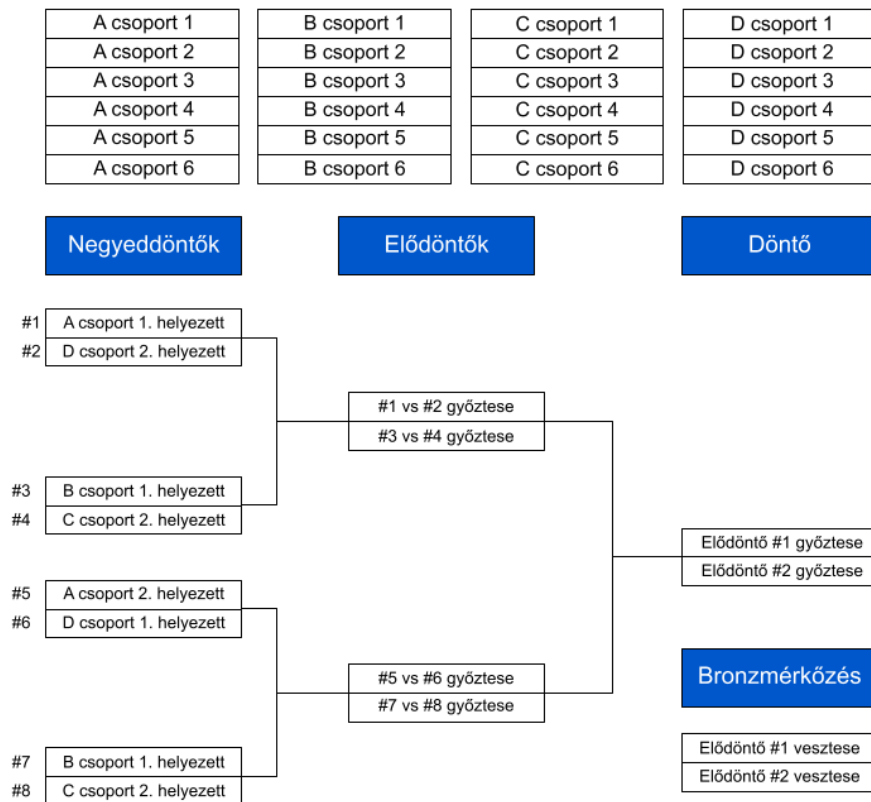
| A csoport 1 |
|---|
| A csoport 2 |
| A csoport 3 |
| A csoport 4 |
| A csoport 5 |
| A csoport 6 |

| B csoport 1 |
|---|
| B csoport 2 |
| B csoport 3 |
| B csoport 4 |
| B csoport 5 |
| B csoport 6 |

| C csoport 1 |
|---|
| C csoport 2 |
| C csoport 3 |
| C csoport 4 |
| C csoport 5 |
| C csoport 6 |

| D csoport 1 |
|---|
| D csoport 2 |
| D csoport 3 |
| D csoport 4 |
| D csoport 5 |
| D csoport 6 |

Negyeddöntők

Elődöntők

Döntő

#1 A csoport 1. helyezett
#2 D csoport 2. helyezett

#3 B csoport 1. helyezett
#4 C csoport 2. helyezett

#5 A csoport 2. helyezett
#6 D csoport 1. helyezett

#7 B csoport 1. helyezett
#8 C csoport 2. helyezett

#1 vs #2 győztese
#3 vs #4 győztese

#5 vs #6 győztese
#7 vs #8 győztese

Elődöntő #1 győztese
Elődöntő #2 győztese

Bronzmérkőzés

Elődöntő #1 vesztese
Elődöntő #2 vesztese